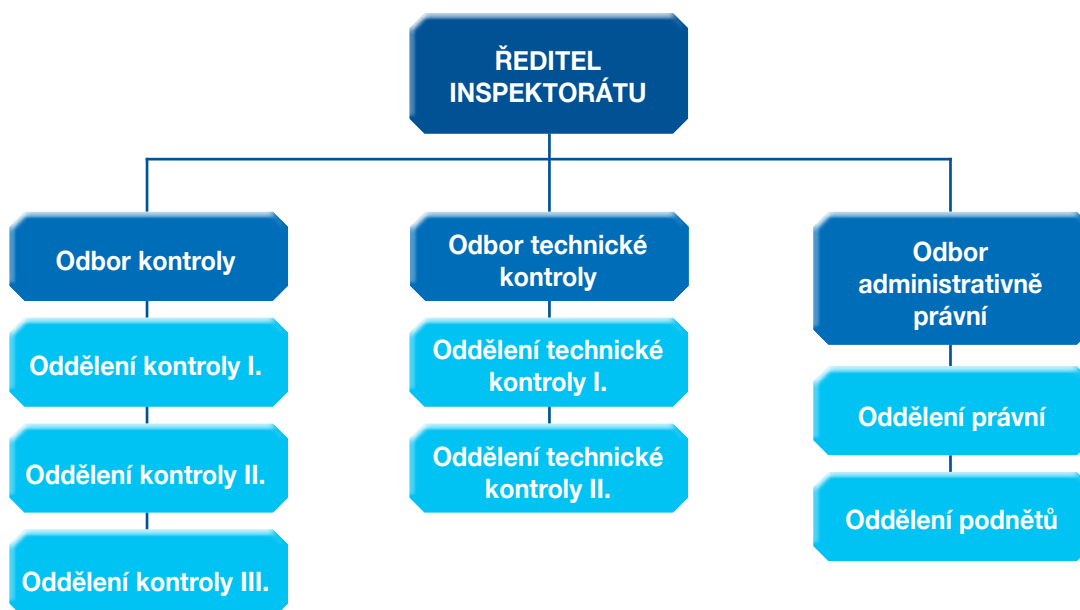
ŘEDITEL INSPEKTORÁTU

Odbor kontroly

Oddělení kontroly I.

Oddělení kontroly II.

Oddělení kontroly III.

Odbor technické kontroly

Oddělení technické kontroly I.

Oddělení technické kontroly II.

Odbor administrativně právní

Oddělení právní

Oddělení podnětů